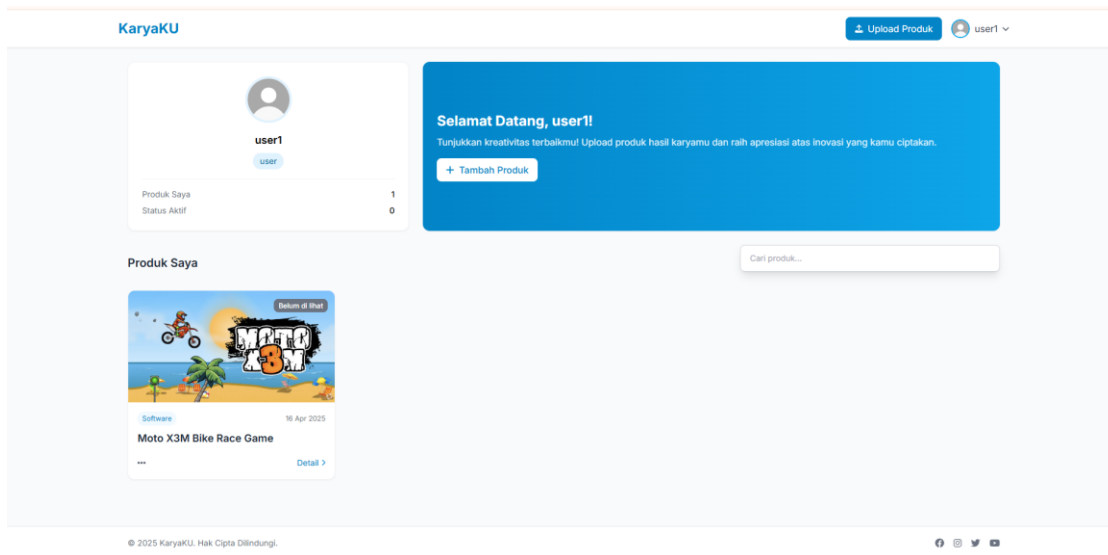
KaryaKU

Upload Produk

user1

user1

user

Produk Saya 1

Status Aktif 0

Selamat Datang, user1!

Tunjukkan kreativitas terbaikmu! Upload produk hasil karyamu dan raih apresiasi atas inovasi yang kamu ciptakan.

+ Tambah Produk

Produk Saya

Cari produk...

Belum di lihat

MOTO X3M

Software

16 Apr 2025

Moto X3M Bike Race Game

...

Detail >

© 2025 KaryaKU. Hak Cipta Dilindungi.